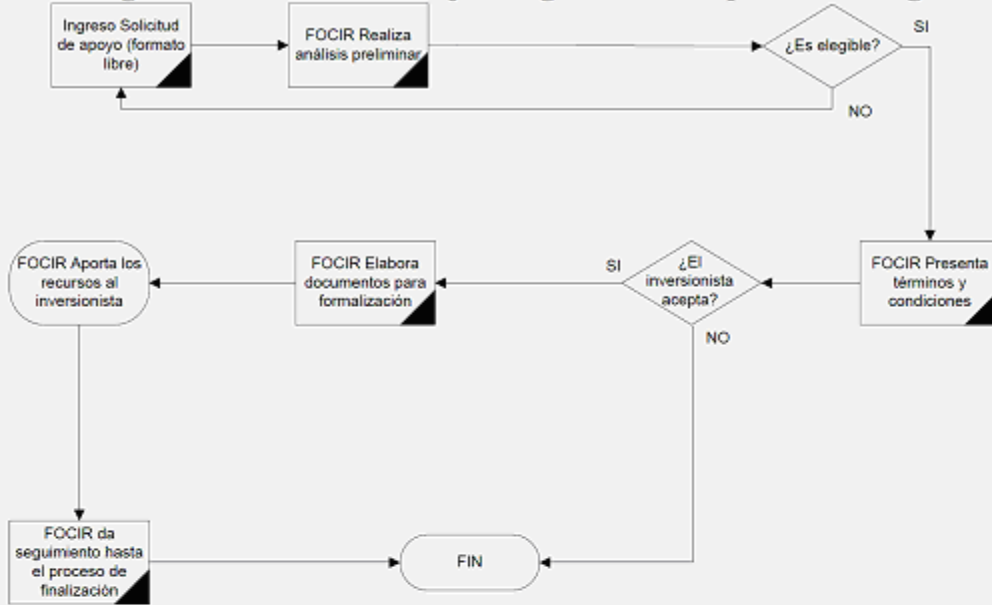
Ingreso Solicitud de apoyo (formato libre)

FOCIR Realiza análisis preliminar

¿Es elegible?

SI

NO

FOCIR Presenta términos y condiciones

¿El inversionista acepta?

SI

NO

FOCIR Elabora documentos para formalización

FOCIR Aporta los recursos al inversionista

FOCIR da seguimiento hasta el proceso de finalización

FIN